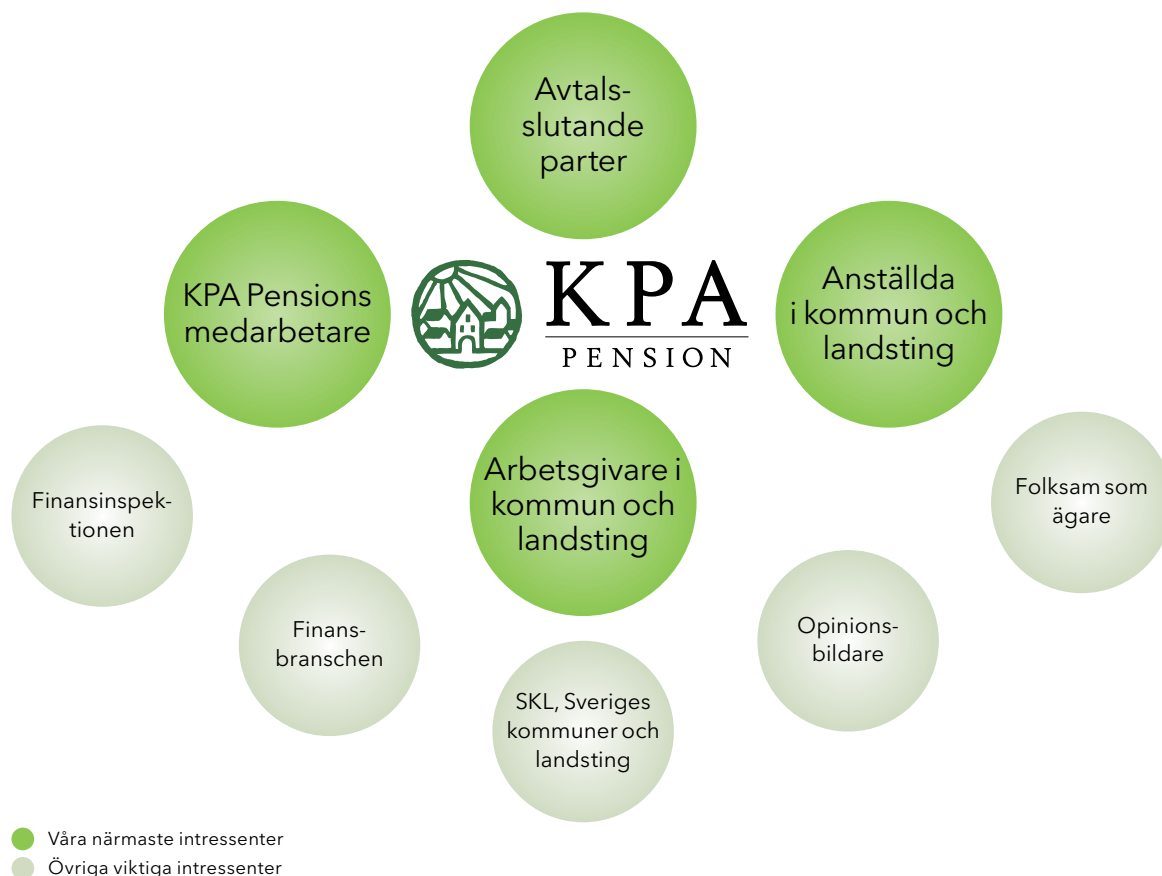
Avtalsslutande parter

KPA Pensions medarbetare

KPA PENSION

Anställda i kommun och landsting

Finansinspektionen

Arbetsgivare i kommun och landsting

Folksam som ägare

Finansbranschen

Opinionsbildare

SKL, Sveriges kommuner och landsting

Våra närmaste intressenter

Övriga viktiga intressenter